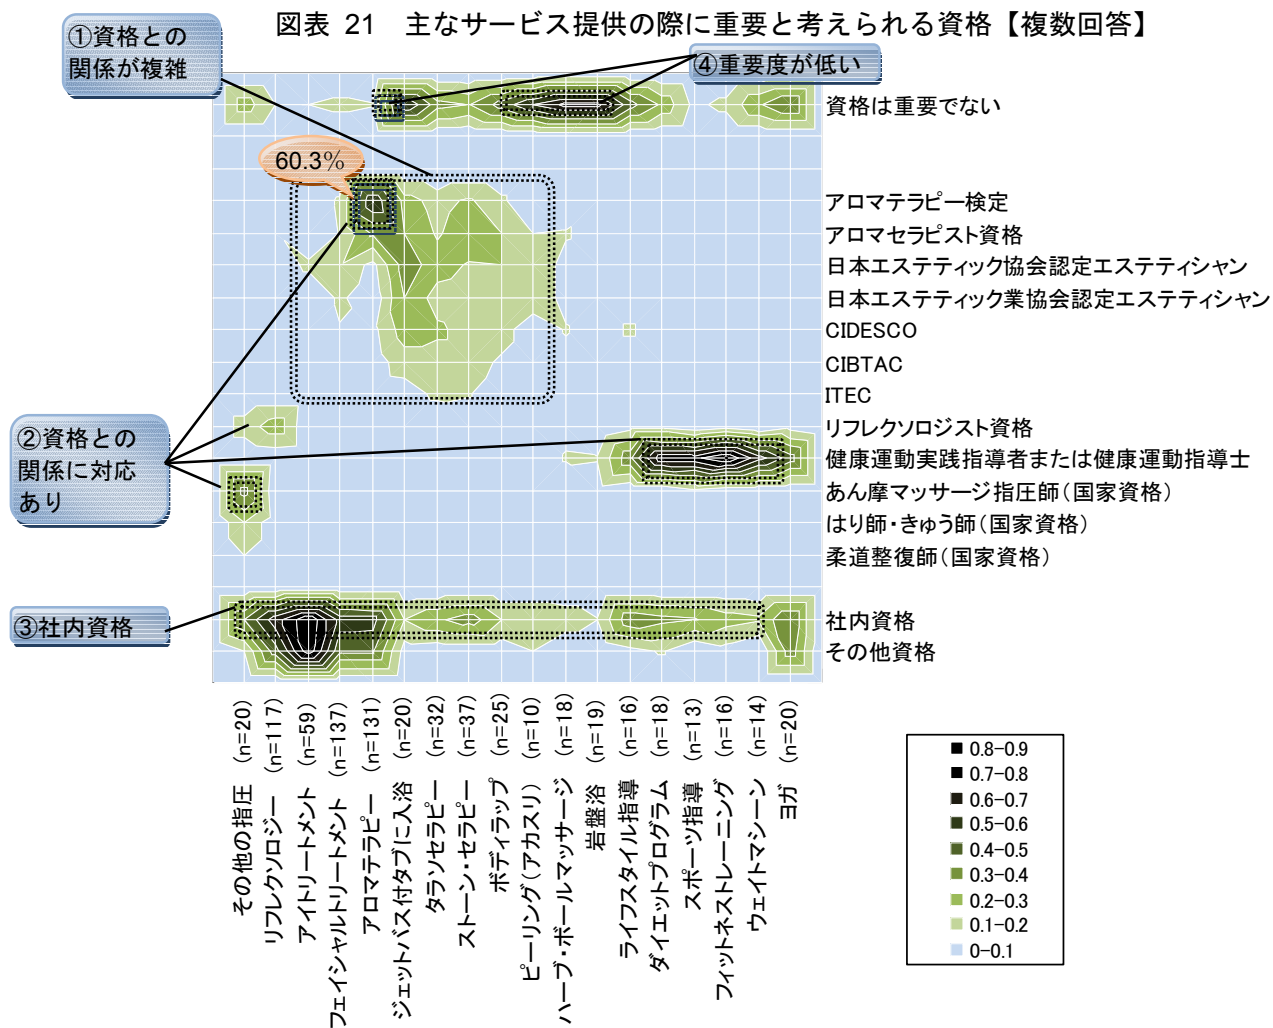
図表 21　主なサービス提供の際に重要と考えられる資格【複数回答】

①資格との関係が複雑

④重要度が低い

60.3%

②資格との関係に対応あり

③社内資格

資格は重要でない
アロマテラピー検定
アロマセラピスト資格
日本エステティック協会認定エステティシャン
日本エステティック業協会認定エステティシャン
CIDESCO
CIBTAC
ITEC
リフレクソロジスト資格
健康運動実践指導者または健康運動指導士
あん摩マッサージ指圧師（国家資格）
はり師・きゅう師（国家資格）
柔道整復師（国家資格）
社内資格
その他資格

その他の指圧 (n=20)
リフレクソロジー (n=117)
アイトリートメント (n=59)
フェイシャルトリートメント (n=137)
アロマテラピー (n=131)
ジェットバス付タブに入浴 (n=20)
タラソセラピー (n=32)
ストーン・セラピー (n=37)
ボディラップ (n=25)
ピーリング（アカスリ） (n=10)
ハーブ・ボールマッサージ (n=18)
岩盤浴 (n=19)
ライフスタイル指導 (n=16)
ダイエットプログラム (n=18)
スポーツ指導 (n=13)
フィットネストレーニング (n=16)
ウェイトマシーン (n=14)
ヨガ (n=20)

0.8−0.9
0.7−0.8
0.6−0.7
0.5−0.6
0.4−0.5
0.3−0.4
0.2−0.3
0.1−0.2
0−0.1